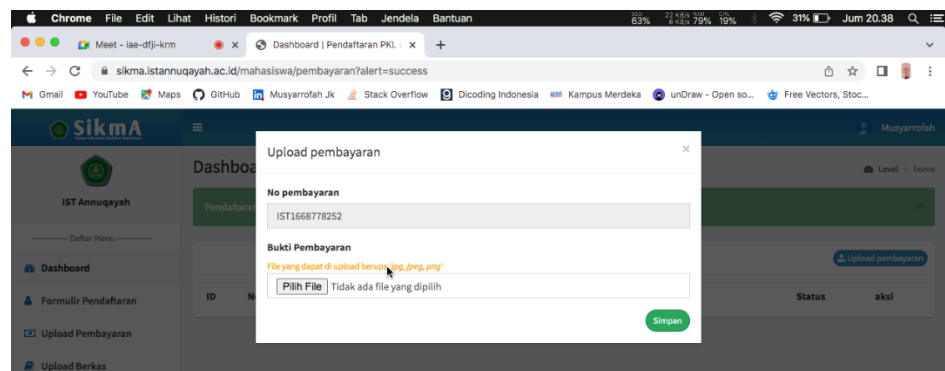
Chrome File Edit Lihat Histori Bookmark Profil Tab Jendela Bantuan 63% 79% 19% 31% Jum 20.38

Meet - iae-dfji-krm
Dashboard | Pendaftaran PKL

sikma.istannuqayah.ac.id/mahasiswa/pembayaran?alert=success

Gmail YouTube Maps GitHub Musyarrofah Jk Stack Overflow Dicoding Indonesia Kampus Merdeka unDraw - Open so... Free Vectors, Stoc...

SikmA

Musyarrofah

IST Annuqayah

Daftar Menu

Dashboard

Formulir Pendaftaran

Upload Pembayaran

Upload Berkas

Dashboa

Level > home

Pendaftara

Upload pembayaran

ID N

Status aksi

Upload pembayaran

×

No pembayaran

IST1668778252

Bukti Pembayaran

File yang dapat di upload berupa jpg, jpeg, png

Pilih File Tidak ada file yang dipilih

Simpan